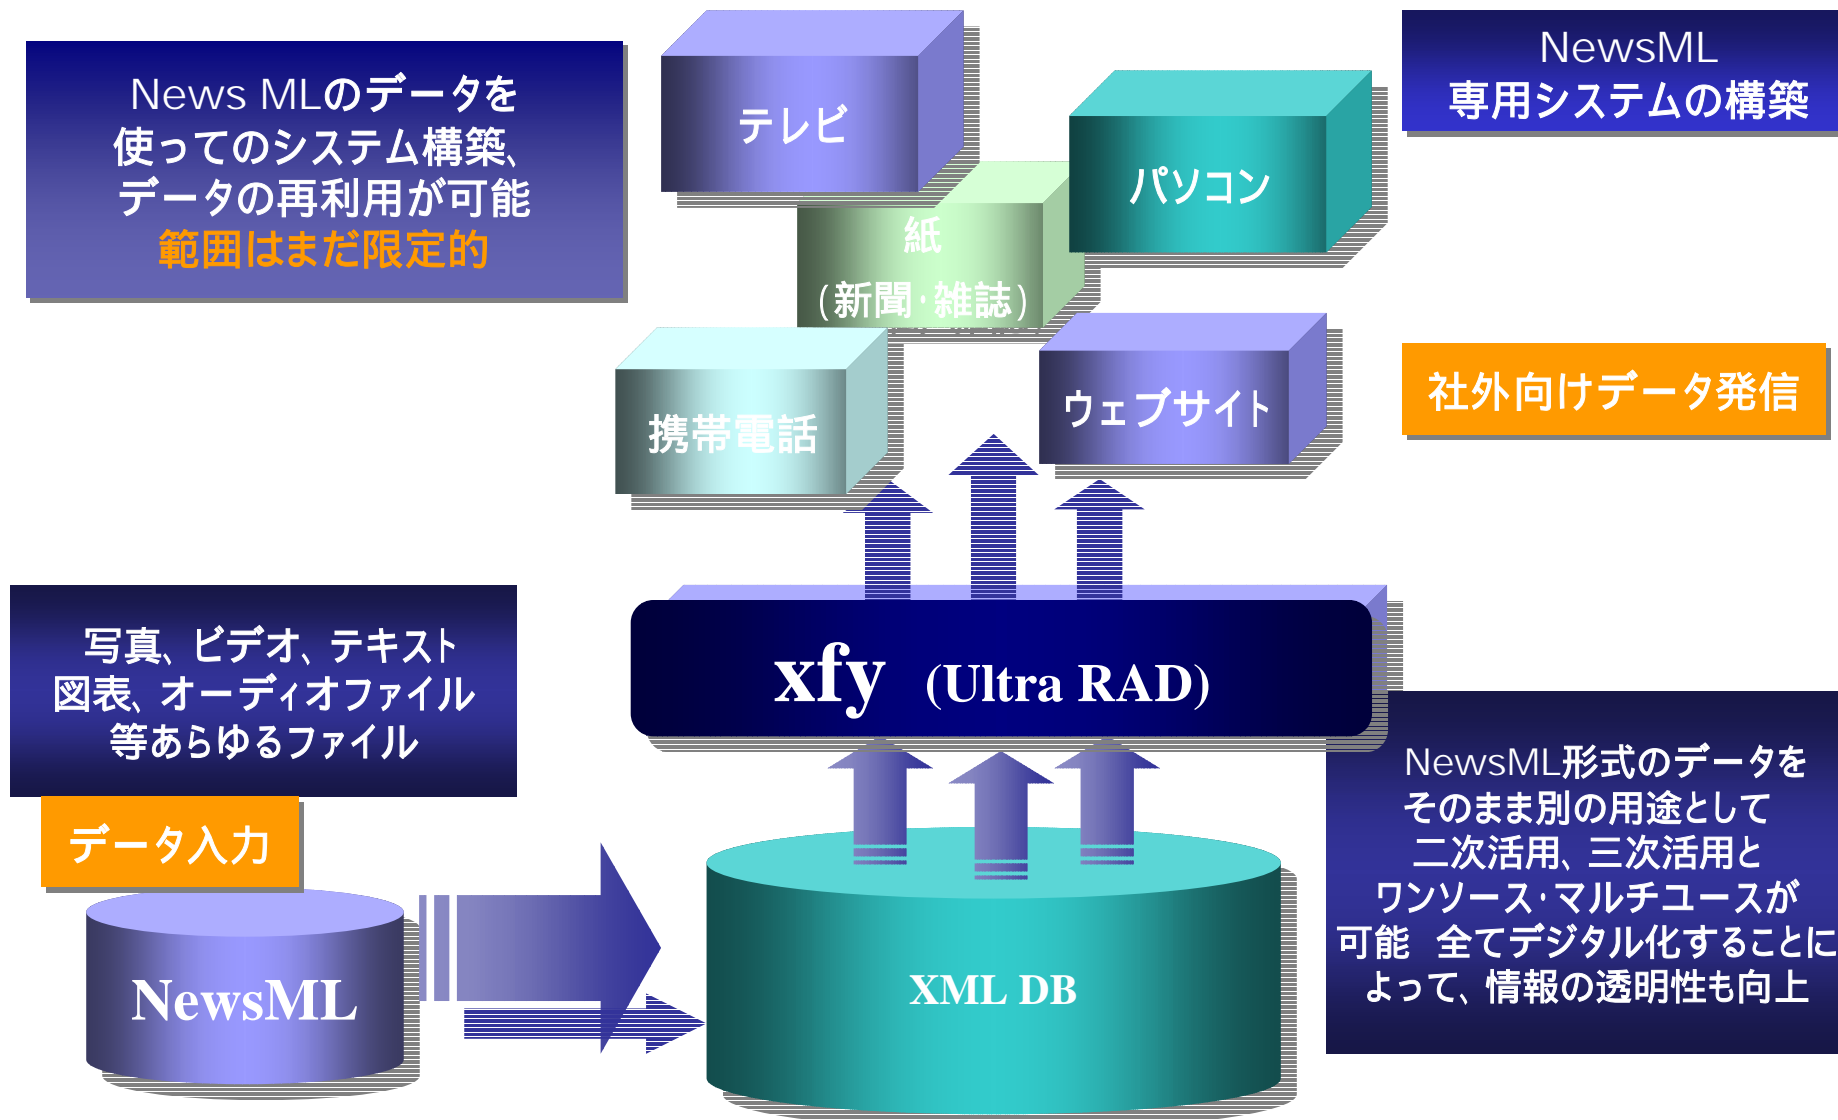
News MLのデータを使ってのシステム構築、データの再利用が可能
範囲はまだ限定的

テレビ

パソコン

NewsML
専用システムの構築

紙
(新聞･雑誌)

携帯電話

ウェブサイト

社外向けデータ発信

写真、ビデオ、テキスト図表、オーディオファイル等あらゆるファイル

xfy (Ultra RAD)

データ入力

NewsML

XML DB

NewsML形式のデータをそのまま別の用途として二次活用、三次活用とワンソース･マルチユースが可能 全てデジタル化することによって、情報の透明性も向上